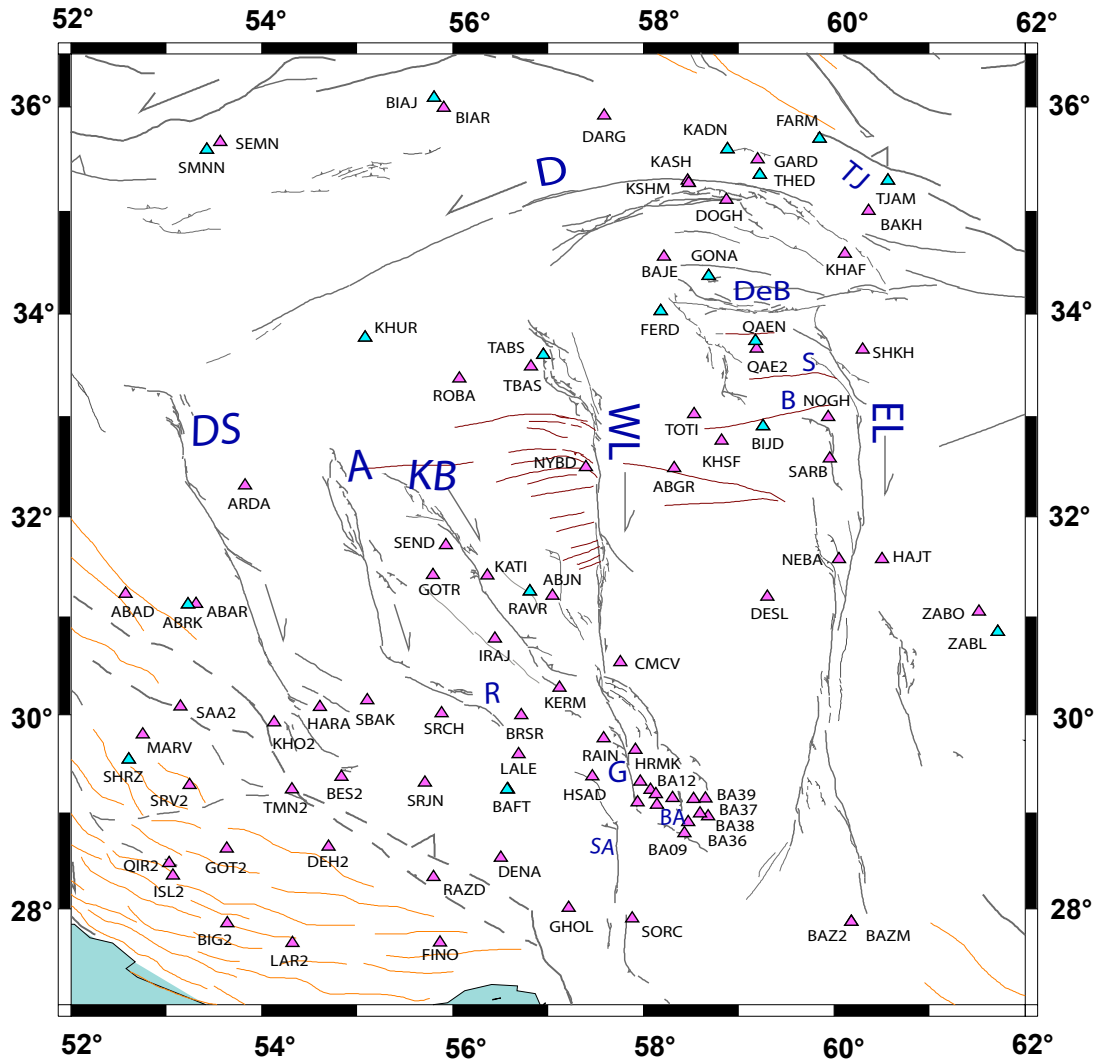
52° 54° 56° 58° 60° 62°

36° 34° 32° 30° 28°

BIAJ
BIAR
SEMN
SMNN
DARG
KADN
FARM
GARD
KASH
THED
KSHM
TJ
TJAM
D
DOGH
BAKH
BAJE
GONA
KHAF
DeB
FERD
QAEN
KHUR
TABS
QAE2
SHKH
S
TBAS
ROBA
B
NOGH
DS
TOTI
WL
EL
BIJD
KHSF
A
KB
NYBD
ABGR
SARB
ARDA
SEND
NEBA
HAJT
KATI
GOTR
ABJN
ABAD
DESL
ABRK
ABAR
RAVR
ZABO
ZABL
IRAJ
CMCV
R
KERM
SAA2
HARA
SBAK
KHO2
SRCH
BRSR
MARV
RAIN
HRMK
LALE
SHRZ
G
HSAD
BA12
BA39
SRV2
TMN2
BES2
SRJN
BAFT
BA37
BA38
BA
BA36
SA
BA09
QIR2
GOT2
DEH2
DENA
ISL2
RAZD
GHOL
SORC
BAZ2
BAZM
BIG2
LAR2
FINO